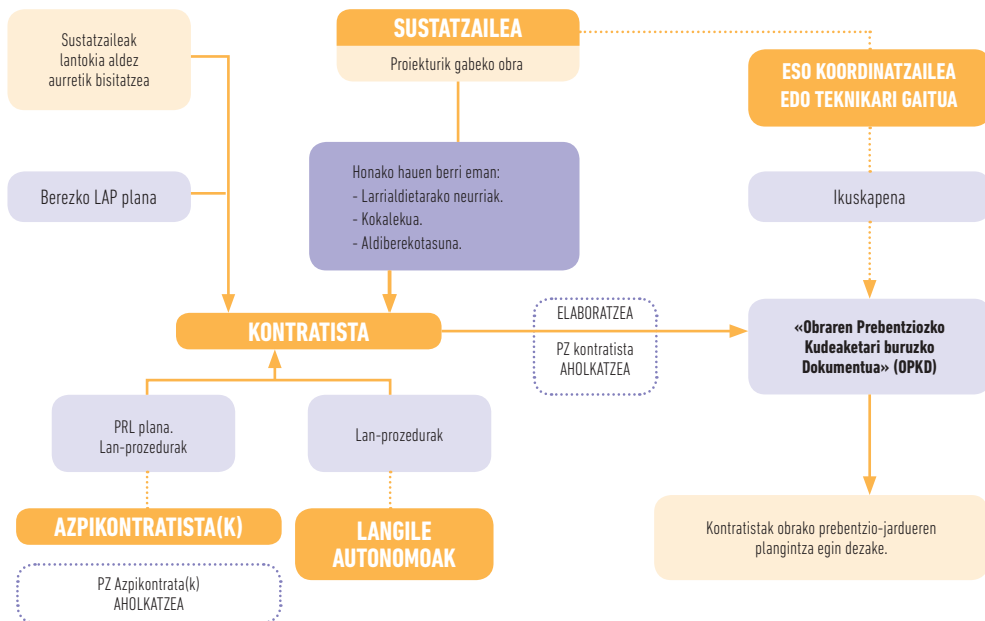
Sustatzaileak lantokia aldez aurretik bisitatzea

SUSTATZAILEA

Proiekturik gabeko obra

ESO KOORDINATZAILEA EDO TEKNIKARI GAITUA

Berezko LAP plana

Honako hauen berri eman:
- Larrialdietarako neurriak.
- Kokalekua.
- Aldiberekotasuna.

Ikuskapena

KONTRATISTA

ELABORATZEA

PZ kontratista AHOLKATZEA

«Obraren Prebentziozko Kudeaketari buruzko Dokumentua» (OPKD)

PRL plana. Lan-prozedurak

Lan-prozedurak

AZPIKONTRATISTA(K)

LANGILE AUTONOMOAK

Kontratistak obrako prebentzio-jardueren plangintza egin dezake.

PZ Azpikontrata(k) AHOLKATZEA